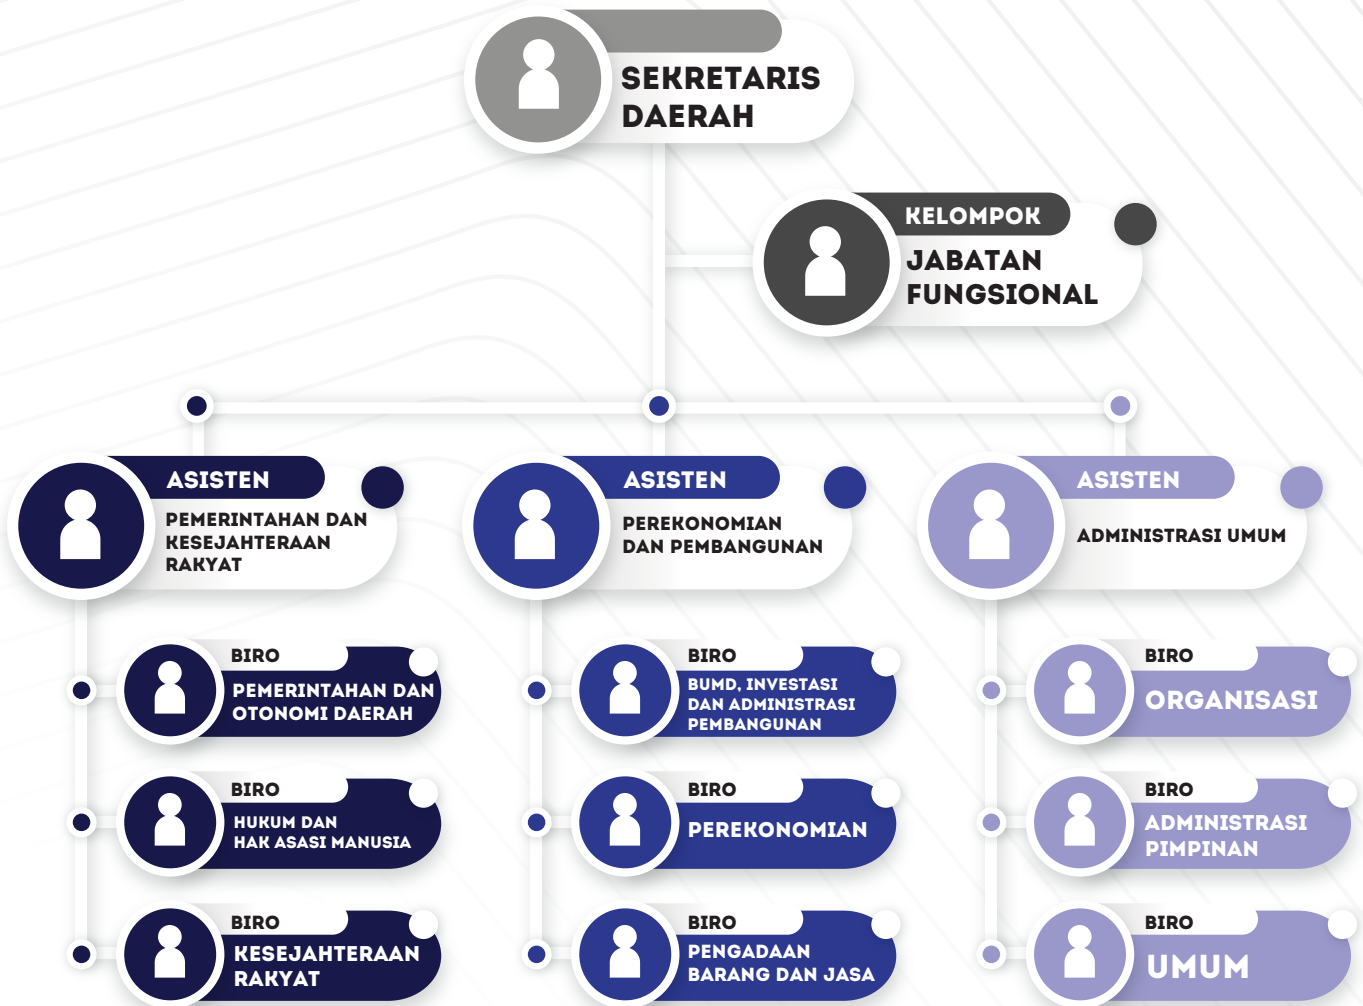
SEKRETARIS DAERAH

KELOMPOK
JABATAN FUNGSIONAL

ASISTEN
PEMERINTAHAN DAN KESEJAHTERAAN RAKYAT

BIRO
PEMERINTAHAN DAN OTONOMI DAERAH

BIRO
HUKUM DAN HAK ASASI MANUSIA

BIRO
KESEJAHTERAAN RAKYAT

ASISTEN
PEREKONOMIAN DAN PEMBANGUNAN

BIRO
BUMD, INVESTASI DAN ADMINISTRASI PEMBANGUNAN

BIRO
PEREKONOMIAN

BIRO
PENGADAAN BARANG DAN JASA

ASISTEN
ADMINISTRASI UMUM

BIRO
ORGANISASI

BIRO
ADMINISTRASI PIMPINAN

BIRO
UMUM